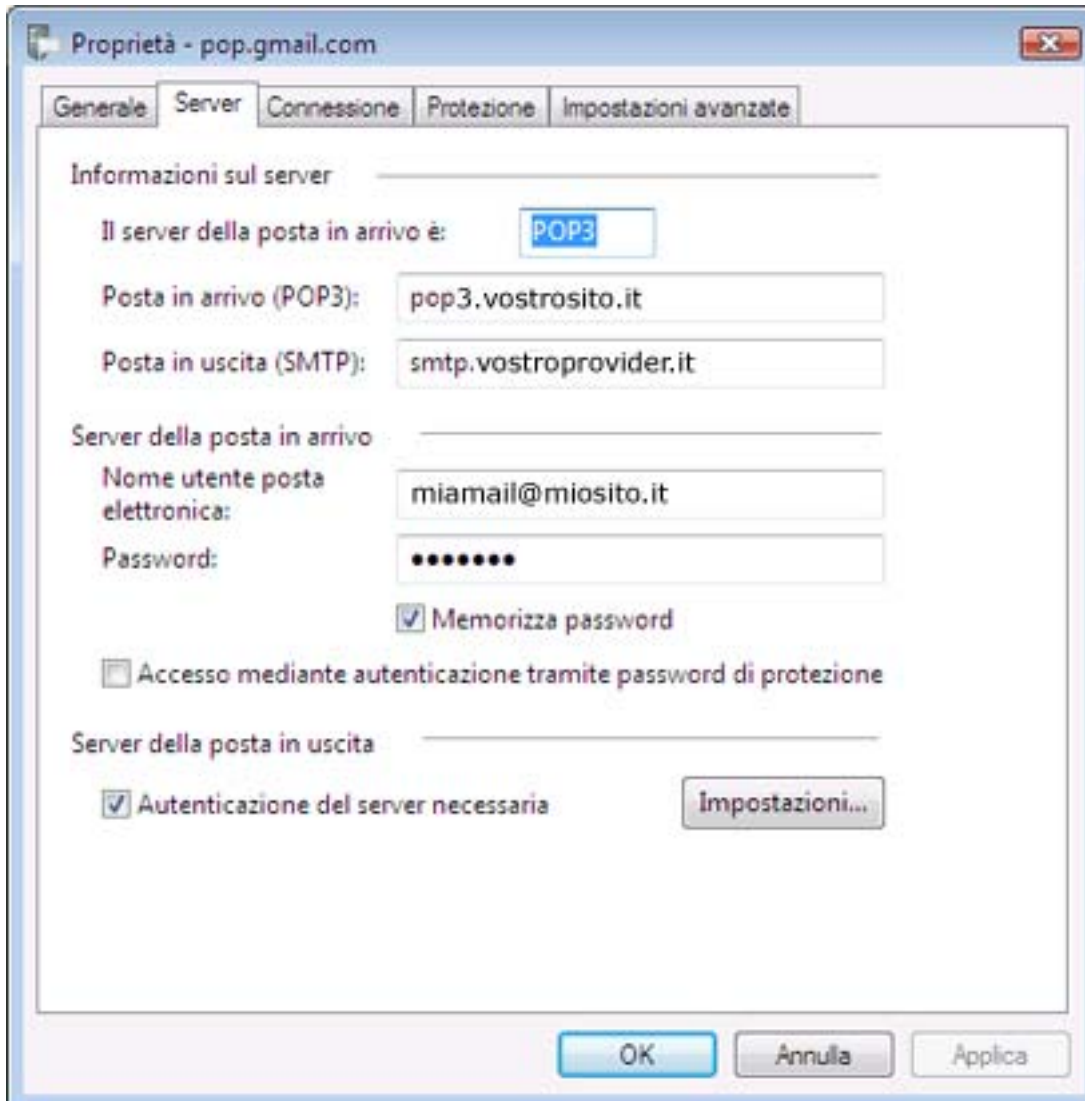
Proprietà - pop.gmail.com

Generale | Server | Connessione | Protezione | Impostazioni avanzate

Informazioni sul server

Il server della posta in arrivo è: POP3

Posta in arrivo (POP3): pop3.vostrosito.it

Posta in uscita (SMTP): smtp.vostroprovider.it

Server della posta in arrivo

Nome utente posta elettronica: miamail@miosito.it

Password: •••••••

Memorizza password

Accesso mediante autenticazione tramite password di protezione

Server della posta in uscita

Autenticazione del server necessaria

Impostazioni...

OK

Annulla

Applica